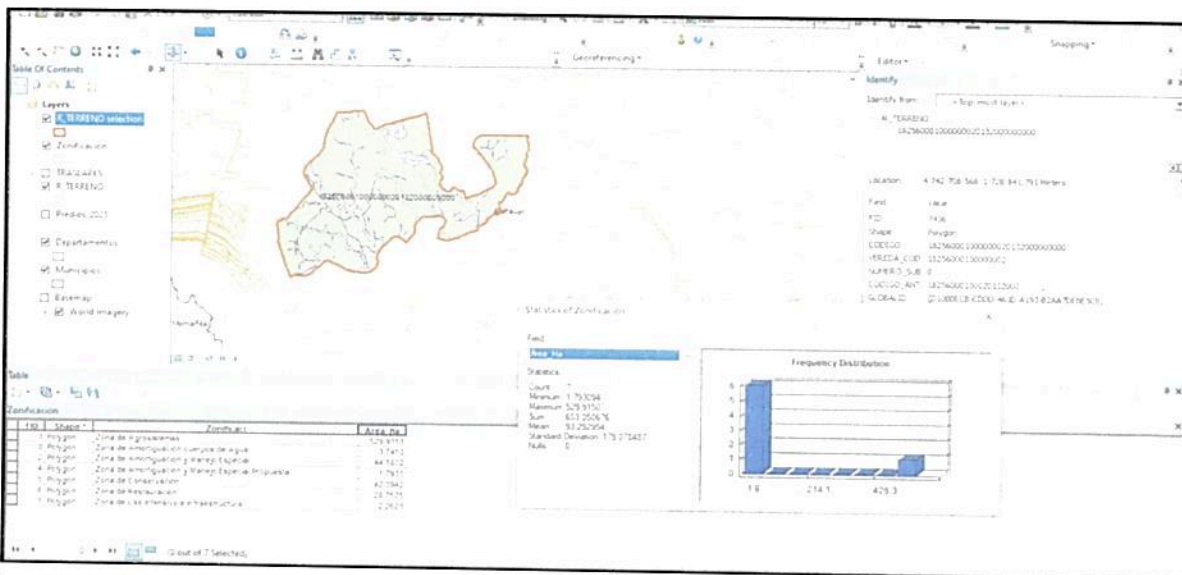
Georeferencing
Editor
Snapping

Table Of Contents
Layers
R_TERRENO selection
Zonificacion
TRASLAPES
R_TERRENO
Predios_2021
Departamentos
Municipios
Basemap
World Imagery

Identify
Identify from: <Top-most layer>
R_TERRENO
182560001000000020150000000000

Location: 4.742.708.568 1.728.941.791 Meters
Field Value
FID 7436
Shape Polygon
CODIGO 182560001000000020150000000000
VEREDA_COD 18256000150000002
NUMERO_SUB 0
CODIGO_ANT 182560001000200150000
GLOBALID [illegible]

Statistics of Zonificacion
Field
Area_Ha
Statistics
Count: 7
Minimum: 1.793294
Maximum: 529.9150
Sum: 653.2506 %
Mean: 93.292954
Standard Deviation: 175.273437
Nulls: 0

Frequency Distribution
1.8
214.1
426.3

Table
Zonificacion
| FID | Shape * | Zonificaci | Area_Ha |
|---|---|---|---|
| 1 | Polygon | Zona de Agroasistemas | 529.9150 |
| 2 | Polygon | Zona de Amortiguación Cuerpos de Agua | 3.7413 |
| 3 | Polygon | Zona de Amortiguación y Manejo Especial | 44.1412 |
| 4 | Polygon | Zona de Amortiguación y Manejo Especial Propuesta | 1.7931 |
| 5 | Polygon | Zona de Conservacion | 42.7042 |
| 6 | Polygon | Zona de Restauracion | 28.7125 |
| 7 | Polygon | Zona de Uso Intensivo e Infraestructura | 2.2421 |

(0 out of 7 Selected)